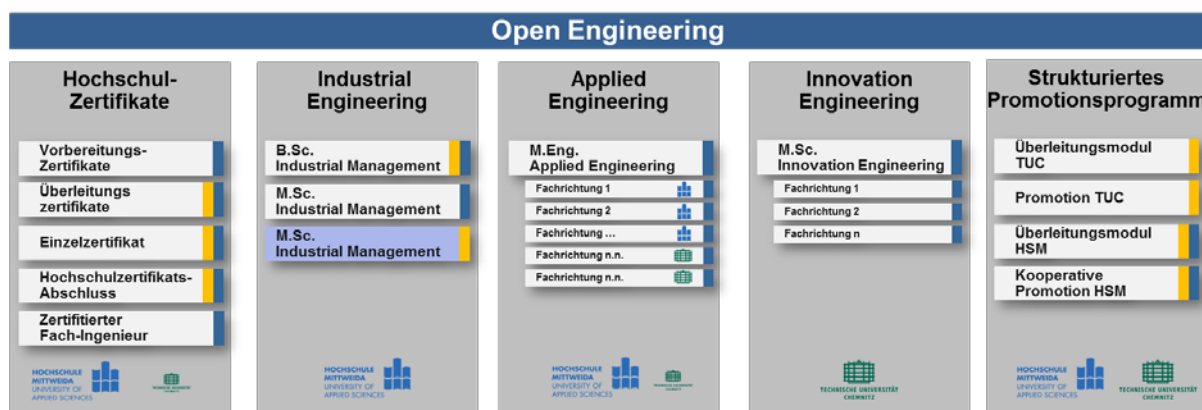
Open Engineering

Hochschul-Zertifikate

Vorbereitungs-Zertifikate

Überleitungs zertifikate

Einzelzertifikat

Hochschulzertifikats-Abschluss

Zertifitierter Fach-Ingenieur

HOCHSCHULE MITTWEIDA UNIVERSITY OF APPLIED SCIENCES

TECHNISCHE UNIVERSITÄT CHEMNITZ

Industrial Engineering

B.Sc. Industrial Management

M.Sc. Industrial Management

M.Sc. Industrial Management

HOCHSCHULE MITTWEIDA UNIVERSITY OF APPLIED SCIENCES

Applied Engineering

M.Eng. Applied Engineering

Fachrichtung 1

Fachrichtung 2

Fachrichtung ...

Fachrichtung n.n.

Fachrichtung n.n.

HOCHSCHULE MITTWEIDA UNIVERSITY OF APPLIED SCIENCES

TECHNISCHE UNIVERSITÄT CHEMNITZ

Innovation Engineering

M.Sc. Innovation Engineering

Fachrichtung 1

Fachrichtung 2

Fachrichtung n

TECHNISCHE UNIVERSITÄT CHEMNITZ

Strukturiertes Promotionsprogramm

Überleitungsmodul TUC

Promotion TUC

Überleitungsmodul HSM

Kooperative Promotion HSM

HOCHSCHULE MITTWEIDA UNIVERSITY OF APPLIED SCIENCES

TECHNISCHE UNIVERSITÄT CHEMNITZ